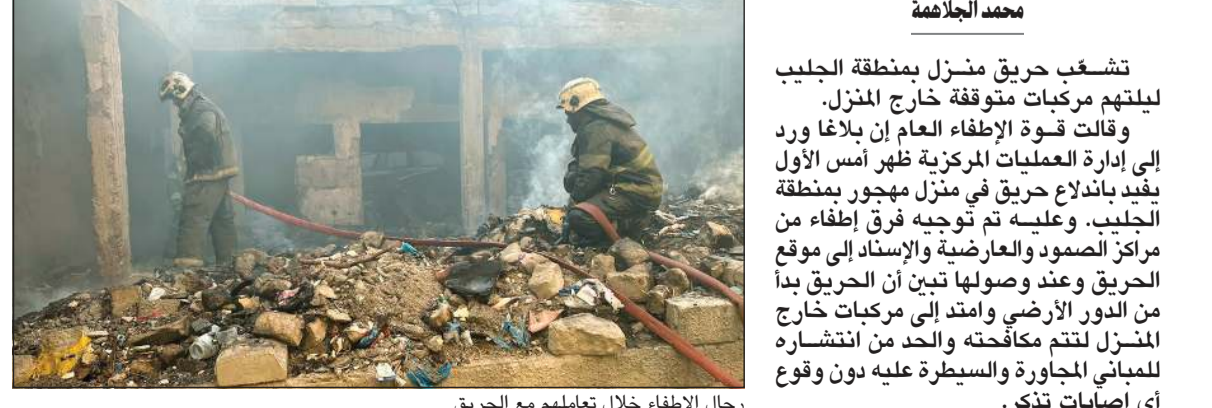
محمد الجلاهمة

تشعّب حريق منزل بمنطقة الجليب ليلتهم مركبات متوقفة خارج المنزل.

وقالت قوة الإطفاء العام إن بلاغا ورد إلى إدارة العمليات المركزية ظهر أمس الأول يفيد باندلاع حريق في منزل مهجور بمنطقة الجليب. وعليه تم توجيه فرق إطفاء من مراكز الصمود والعارضية والإسناد إلى موقع الحريق وعند وصولها تبين أن الحريق بدأ من الدور الأرضي وامتد إلى مركبات خارج المنزل لتتم مكافحته والحد من انتشاره للمباني المجاورة والسيطرة عليه دون وقوع أي إصابات تذكر.

رجال الإطفاء خلال تعاملهم مع الحريق